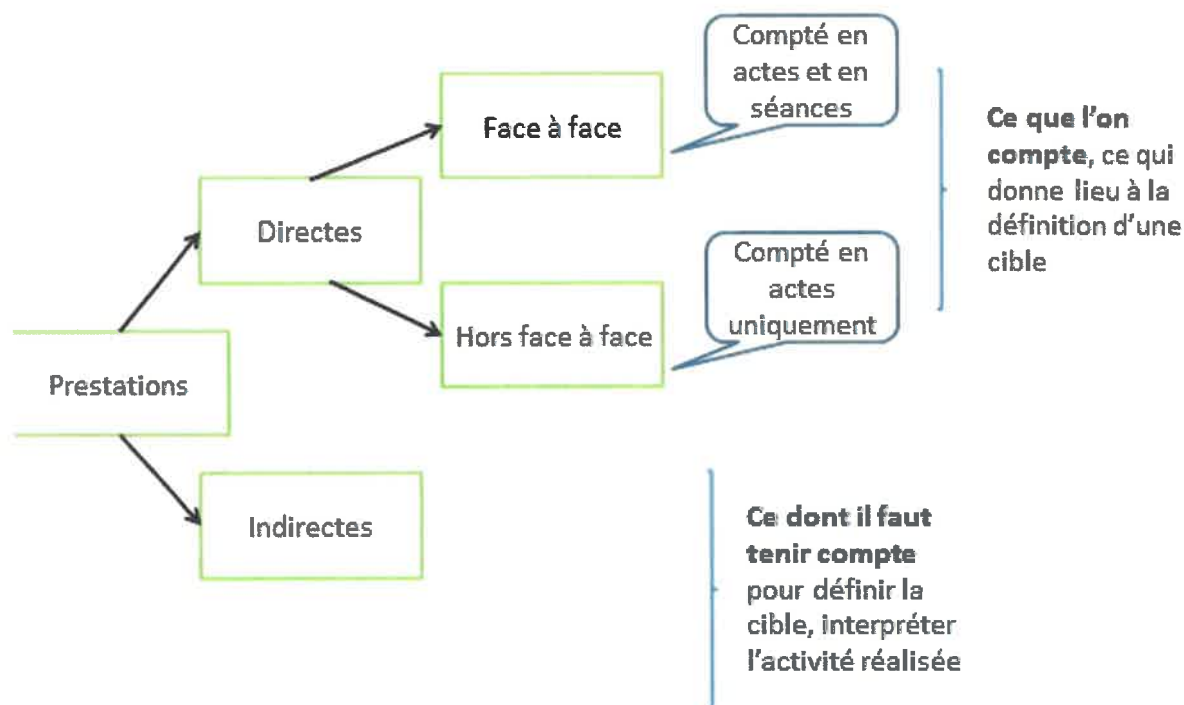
Prestations

Directes

Face à face

Compté en actes et en séances

Hors face à face

Compté en actes uniquement

Indirectes

**Ce que l'on compte**, ce qui donne lieu à la définition d'une cible

**Ce dont il faut tenir compte** pour définir la cible, interpréter l'activité réalisée